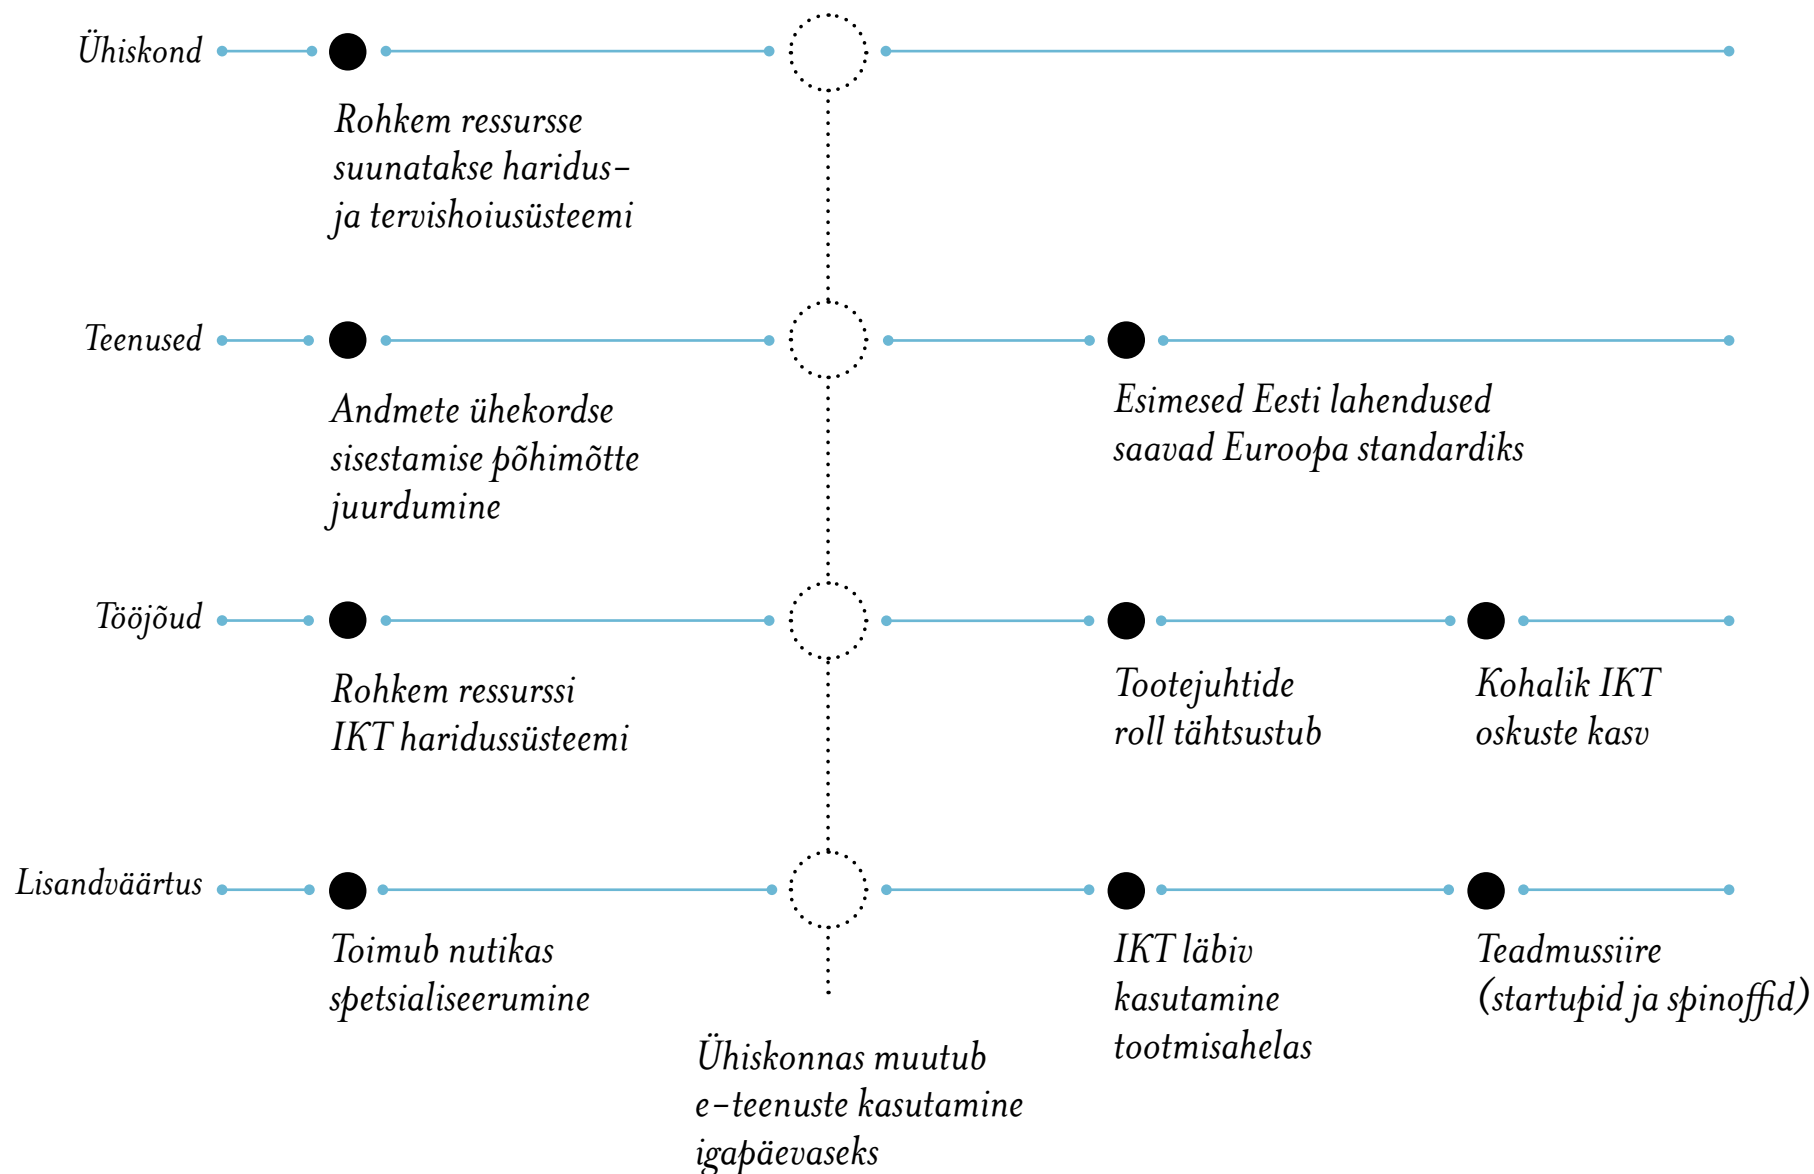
Ühiskond

Rohkem ressursse suunatakse haridus- ja tervishoiusüsteemi

Teenused

Andmete ühekordse sisestamise põhimõtte juurdumine

Esimesed Eesti lahendused saavad Euroopa standardiks

Tööjõud

Rohkem ressurssi IKT haridussüsteemi

Tootejuhtide roll tähtsustub

Kohalik IKT oskuste kasv

Lisandväärtus

Toimub nutikas spetsialiseerumine

IKT läbiv kasutamine tootmisahelas

Teadmussiire (startupid ja spinoffid)

Ühiskonnas muutub e-teenuste kasutamine igapäevaseks